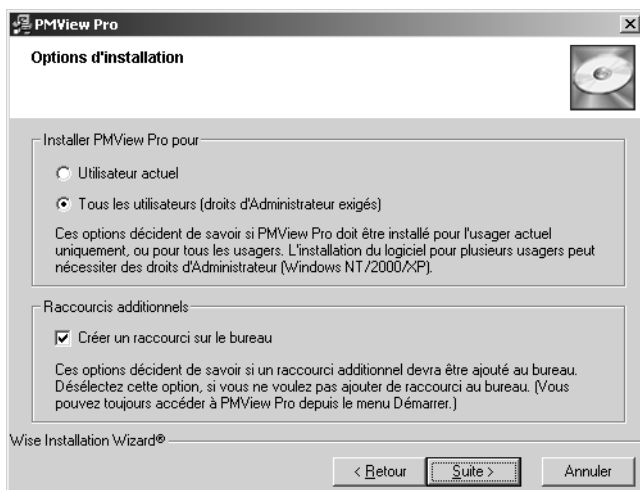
PMView Pro

×

Options d'installation

Installer PMView Pro pour

Utilisateur actuel

Tous les utilisateurs (droits d'Administrateur exigés)

Ces options décident de savoir si PMView Pro doit être installé pour l'usager actuel uniquement, ou pour tous les usagers. L'installation du logiciel pour plusieurs usagers peut nécessiter des droits d'Administrateur (Windows NT/2000/XP).

Raccourcis additionnels

Créer un raccourci sur le bureau

Ces options décident de savoir si un raccourci additionnel devra être ajouté au bureau. Désélectez cette option, si vous ne voulez pas ajouter de raccourci au bureau. (Vous pouvez toujours accéder à PMView Pro depuis le menu Démarrer.)

Wise Installation Wizard®

< Retour

Suite >

Annuler